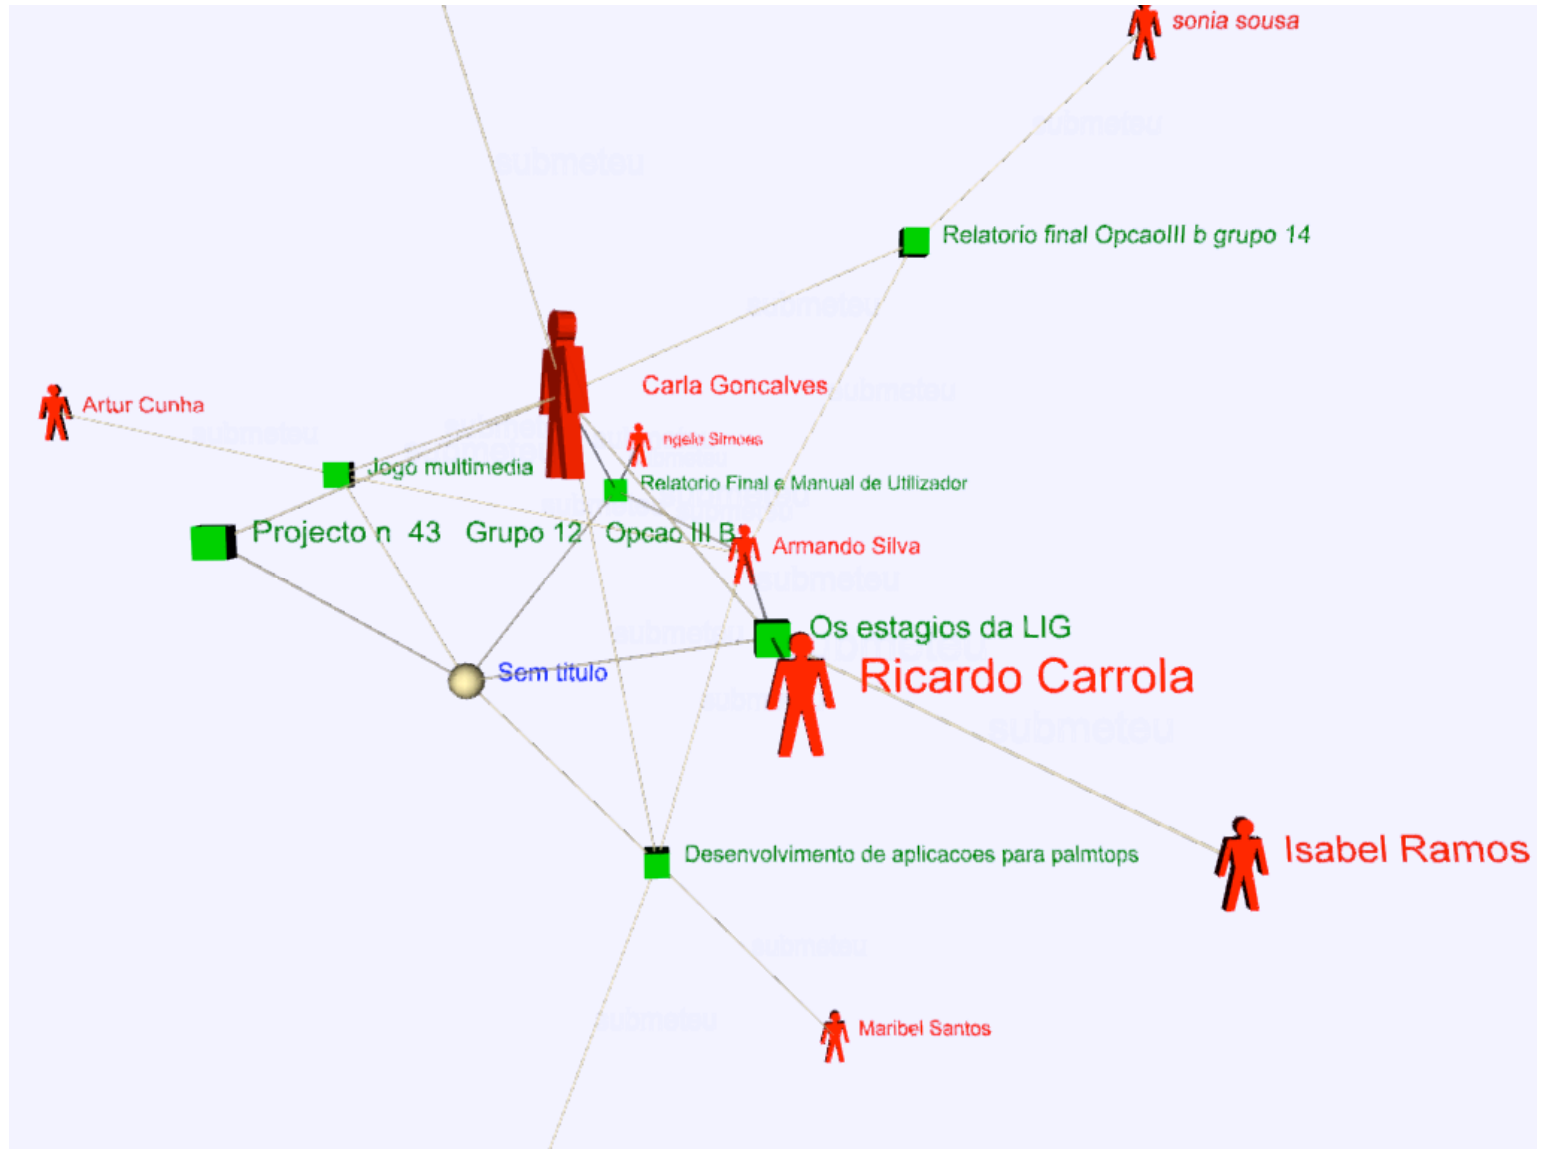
sonia sousa

submeteu

submeteu

Relatorio final OpcaoIII b grupo 14

submeteu

Carla Goncalves

submeteu

Artur Cunha

submeteu

ngelo Simoes

Jogo multimedia

Relatorio Final e Manual de Utilizador

Projecto n 43 Grupo 12 Opcao III B

Armando Silva

submeteu

submeteu

Os estagios da LIG

Sem titulo

Ricardo Carrola

submeteu

Desenvolvimento de aplicacoes para palmtops

Isabel Ramos

submeteu

submeteu

Maribel Santos